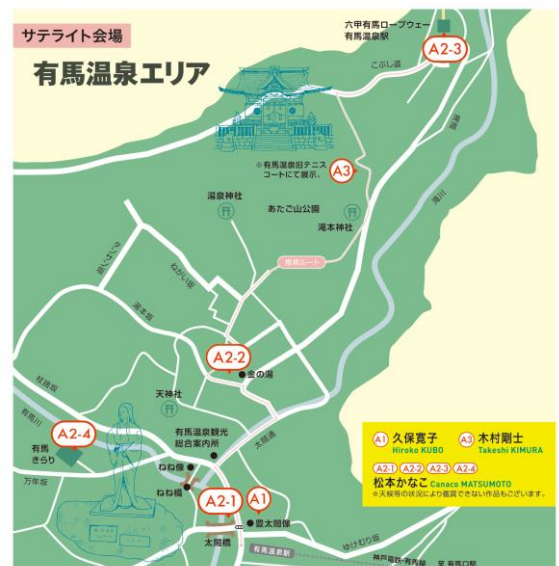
サテライト会場

有馬温泉エリア

六甲有馬ロープウェー
有馬温泉駅

A2-3

こぶし通

※有馬温泉旧テニスコートにて展示。

A3

湯泉神社

あたご山公園

滝本神社

推奨ルート

A2-2

金の湯

天神社

有馬温泉観光総合案内所

A2-4

有馬きらり

ねね像

ねね橋

A2-1

A1

豊太閤像

太閤橋

有馬温泉駅

A1 久保寛子 Hiroko KUBO

A3 木村剛士 Takeshi KIMURA

A2-1 A2-2 A2-3 A2-4 松本かなこ Canaco MATSUMOTO

※天候等の状況により鑑賞できない作品もございます。